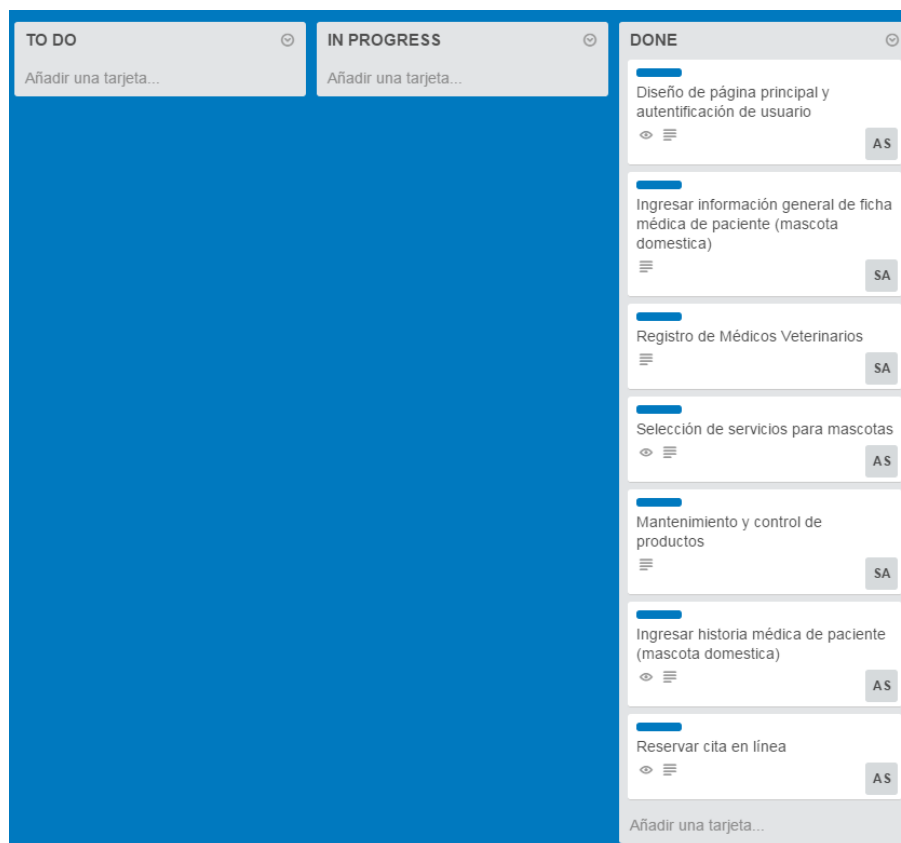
TO DO

Añadir una tarjeta...

IN PROGRESS

Añadir una tarjeta...

DONE

Diseño de página principal y autentificación de usuario

AS

Ingresar información general de ficha médica de paciente (mascota domestica)

SA

Registro de Médicos Veterinarios

SA

Selección de servicios para mascotas

AS

Mantenimiento y control de productos

SA

Ingresar historia médica de paciente (mascota domestica)

AS

Reservar cita en línea

AS

Añadir una tarjeta...